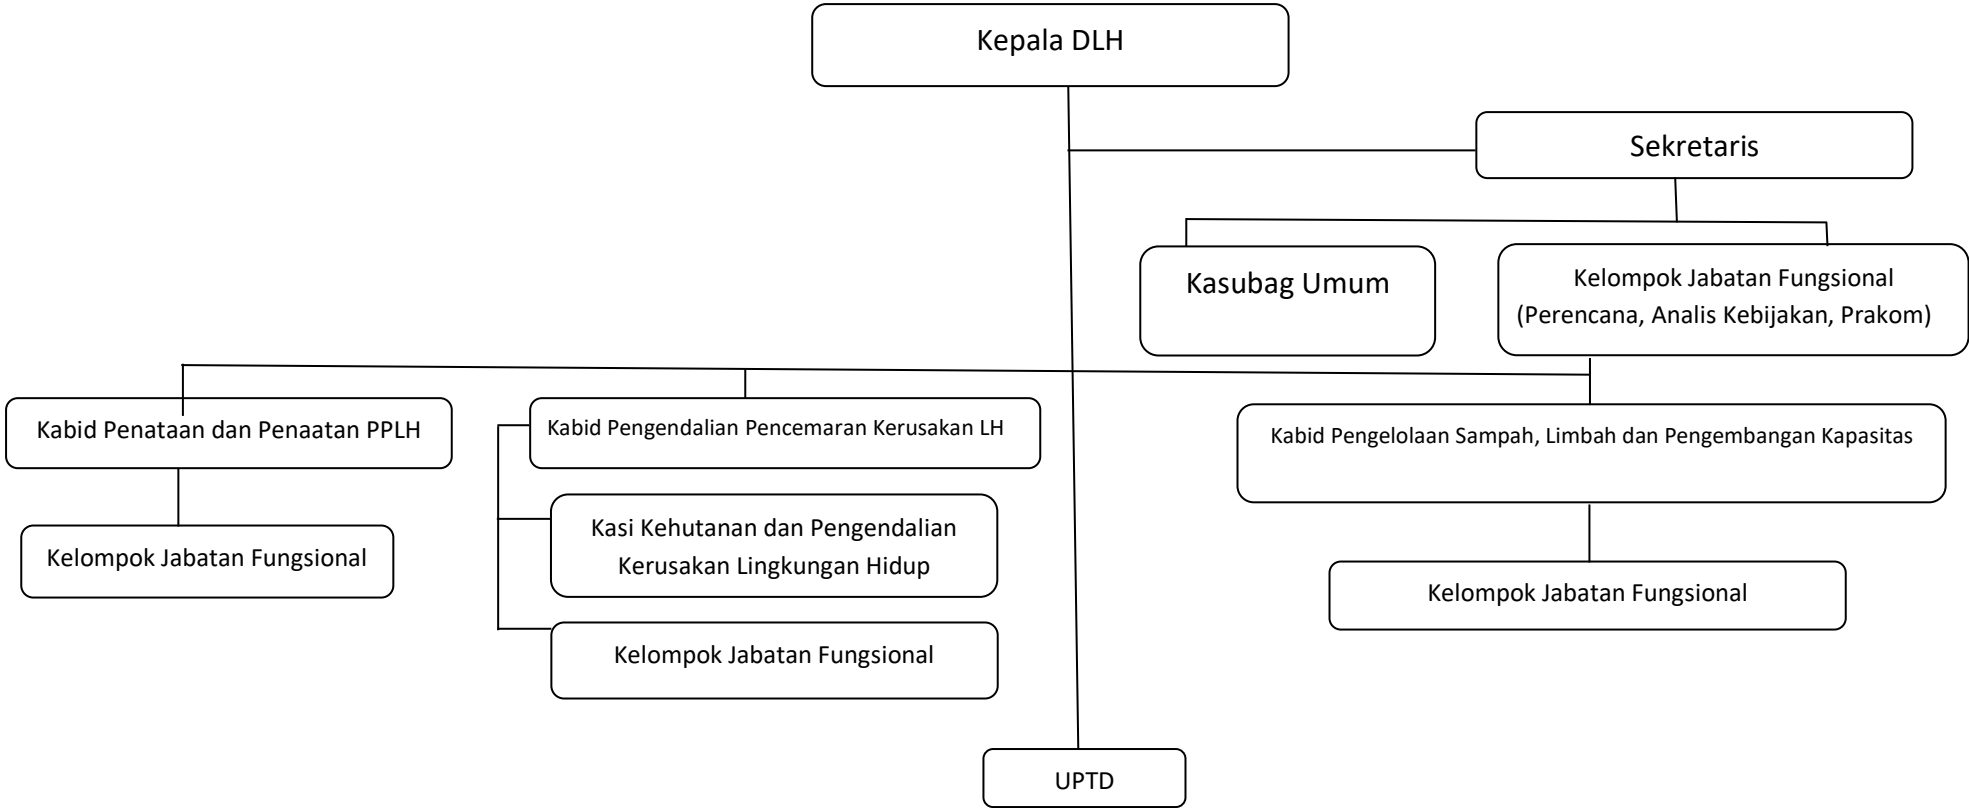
Kepala DLH

Sekretaris

Kasubag Umum

Kelompok Jabatan Fungsional (Perencana, Analis Kebijakan, Prakom)

Kabid Penataan dan Penaatan PPLH

Kelompok Jabatan Fungsional

Kabid Pengendalian Pencemaran Kerusakan LH

Kasi Kehutanan dan Pengendalian Kerusakan Lingkungan Hidup

Kelompok Jabatan Fungsional

Kabid Pengelolaan Sampah, Limbah dan Pengembangan Kapasitas

Kelompok Jabatan Fungsional

UPTD